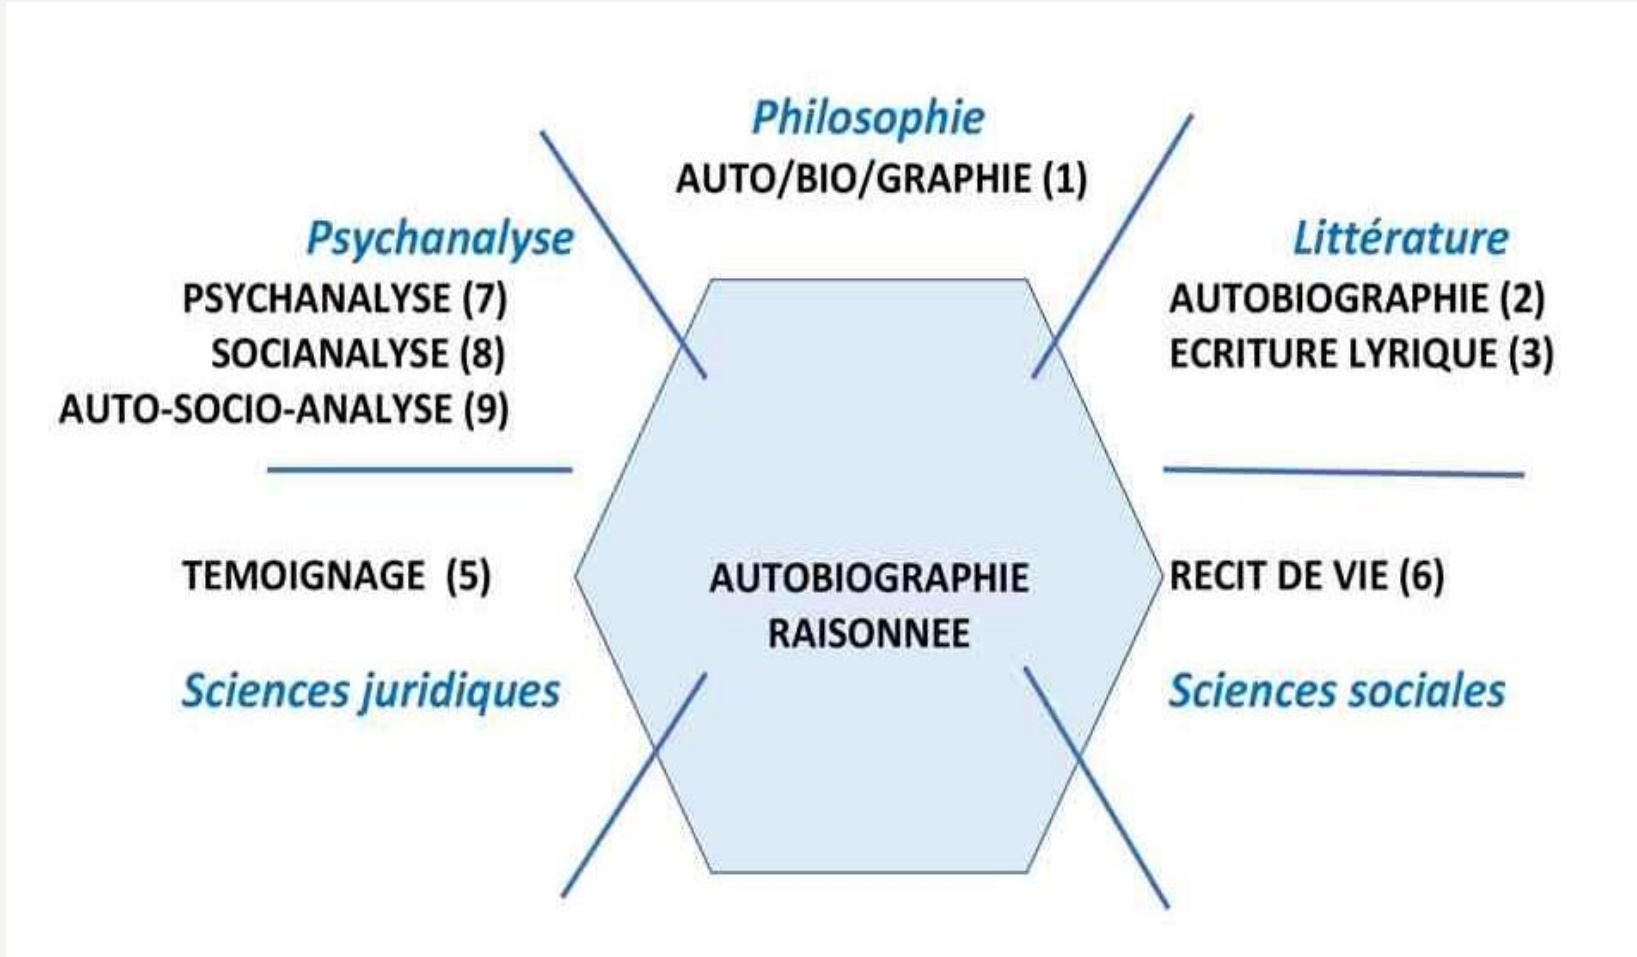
Philosophie
AUTO/BIO/GRAPHIE (1)

Psychanalyse
PSYCHANALYSE (7)
SOCIANALYSE (8)
AUTO-SOCIO-ANALYSE (9)

Littérature
AUTOBIOGRAPHIE (2)
ECRITURE LYRIQUE (3)

TEMOIGNAGE (5)

AUTOBIOGRAPHIE
RAISONNEE

RECIT DE VIE (6)

Sciences juridiques

Sciences sociales